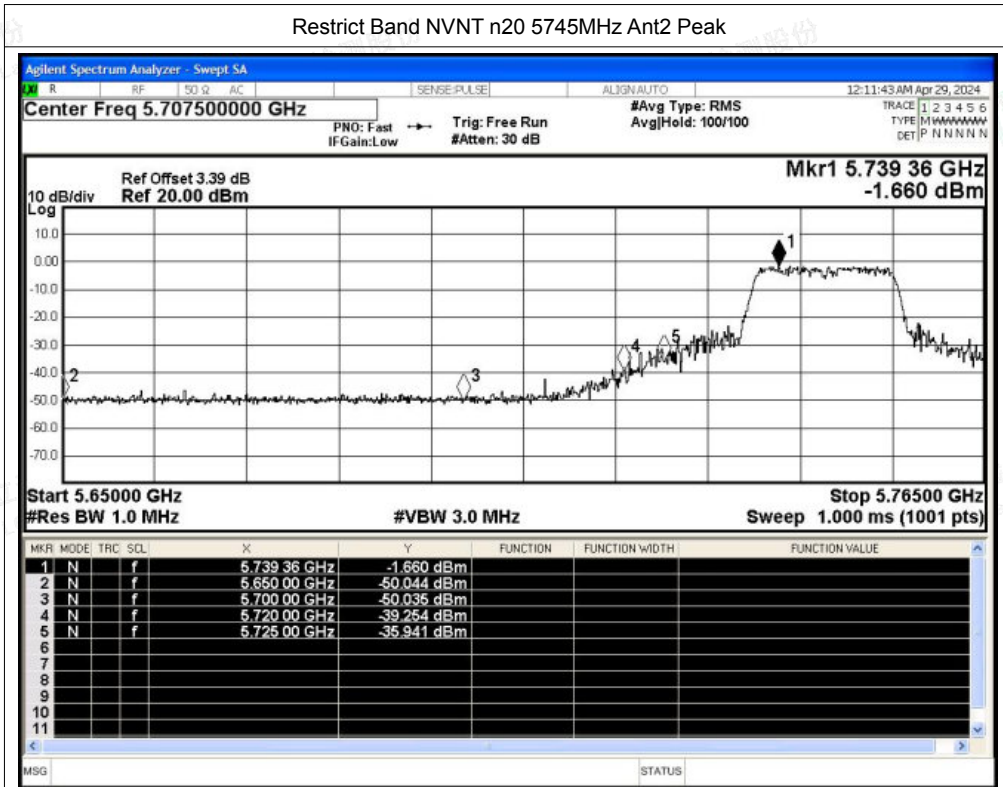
Restrict Band NVNT n20 5745MHz Ant2 Peak

Agilent Spectrum Analyzer - Swept SA

R RF 50 Ω AC SENSE:PULSE ALIGN AUTO 12:11:43 AM Apr 29, 2024

Center Freq 5.707500000 GHz

PNO: Fast IFGain:Low Trig: Free Run #Atten: 30 dB

#Avg Type: RMS Avg|Hold: 100/100

TRACE 1 2 3 4 5 6
TYPE M WWWWW
DET P N N N N N

Ref Offset 3.39 dB
10 dB/div Ref 20.00 dBm
Log

Mkr1 5.739 36 GHz
-1.660 dBm

10.0
0.00
-10.0
-20.0
-30.0
-40.0
-50.0
-60.0
-70.0

1 2 3 4 5

Start 5.65000 GHz
#Res BW 1.0 MHz
#VBW 3.0 MHz
Stop 5.76500 GHz
Sweep 1.000 ms (1001 pts)

| MKR | MODE | TRC | SCL | X | Y | FUNCTION | FUNCTION WIDTH | FUNCTION VALUE |
|---|---|---|---|---|---|---|---|---|
| 1 | N | | f | 5.739 36 GHz | -1.660 dBm | | | |
| 2 | N | | f | 5.650 00 GHz | -50.044 dBm | | | |
| 3 | N | | f | 5.700 00 GHz | -50.035 dBm | | | |
| 4 | N | | f | 5.720 00 GHz | -39.254 dBm | | | |
| 5 | N | | f | 5.725 00 GHz | -35.941 dBm | | | |
| 6 | | | | | | | | |
| 7 | | | | | | | | |
| 8 | | | | | | | | |
| 9 | | | | | | | | |
| 10 | | | | | | | | |
| 11 | | | | | | | | |

MSG STATUS